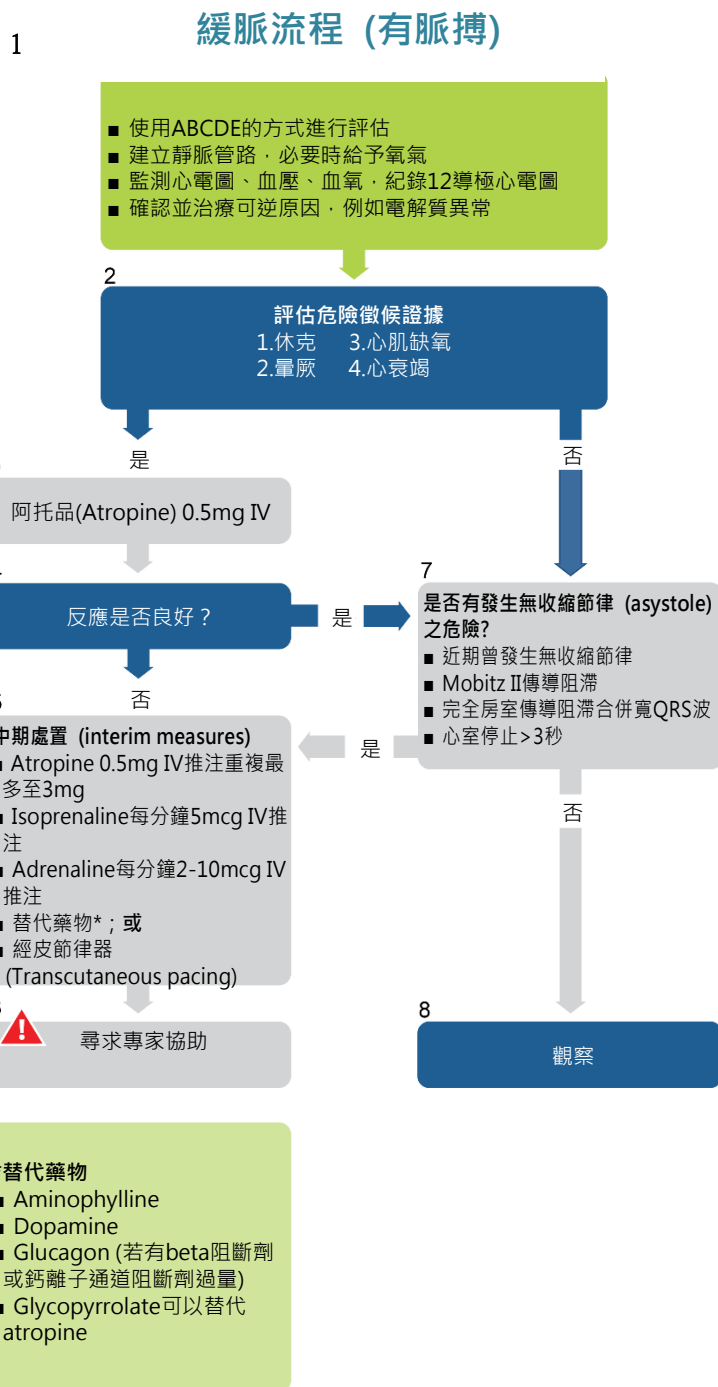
緩脈流程 (有脈搏)

1

■ 使用ABCDE的方式進行評估
■ 建立靜脈管路，必要時給予氧氣
■ 監測心電圖、血壓、血氧，紀錄12導極心電圖
■ 確認並治療可逆原因，例如電解質異常

2

評估危險徵候證據
1.休克 3.心肌缺氧
2.暈厥 4.心衰竭

是

否

阿托品(Atropine) 0.5mg IV

反應是否良好？

是

7

是否有發生無收縮節律 (asystole) 之危險?
■ 近期曾發生無收縮節律
■ Mobitz II傳導阻滯
■ 完全房室傳導阻滯合併寬QRS波
■ 心室停止>3秒

否

中期處置 (interim measures)
■ Atropine 0.5mg IV推注重複最多至3mg
■ Isoprenaline每分鐘5mcg IV推注
■ Adrenaline每分鐘2-10mcg IV推注
■ 替代藥物*；或
■ 經皮節律器 (Transcutaneous pacing)

是

否

8

尋求專家協助

觀察

替代藥物
■ Aminophylline
■ Dopamine
■ Glucagon (若有beta阻斷劑或鈣離子通道阻斷劑過量)
■ Glycopyrrolate可以替代atropine